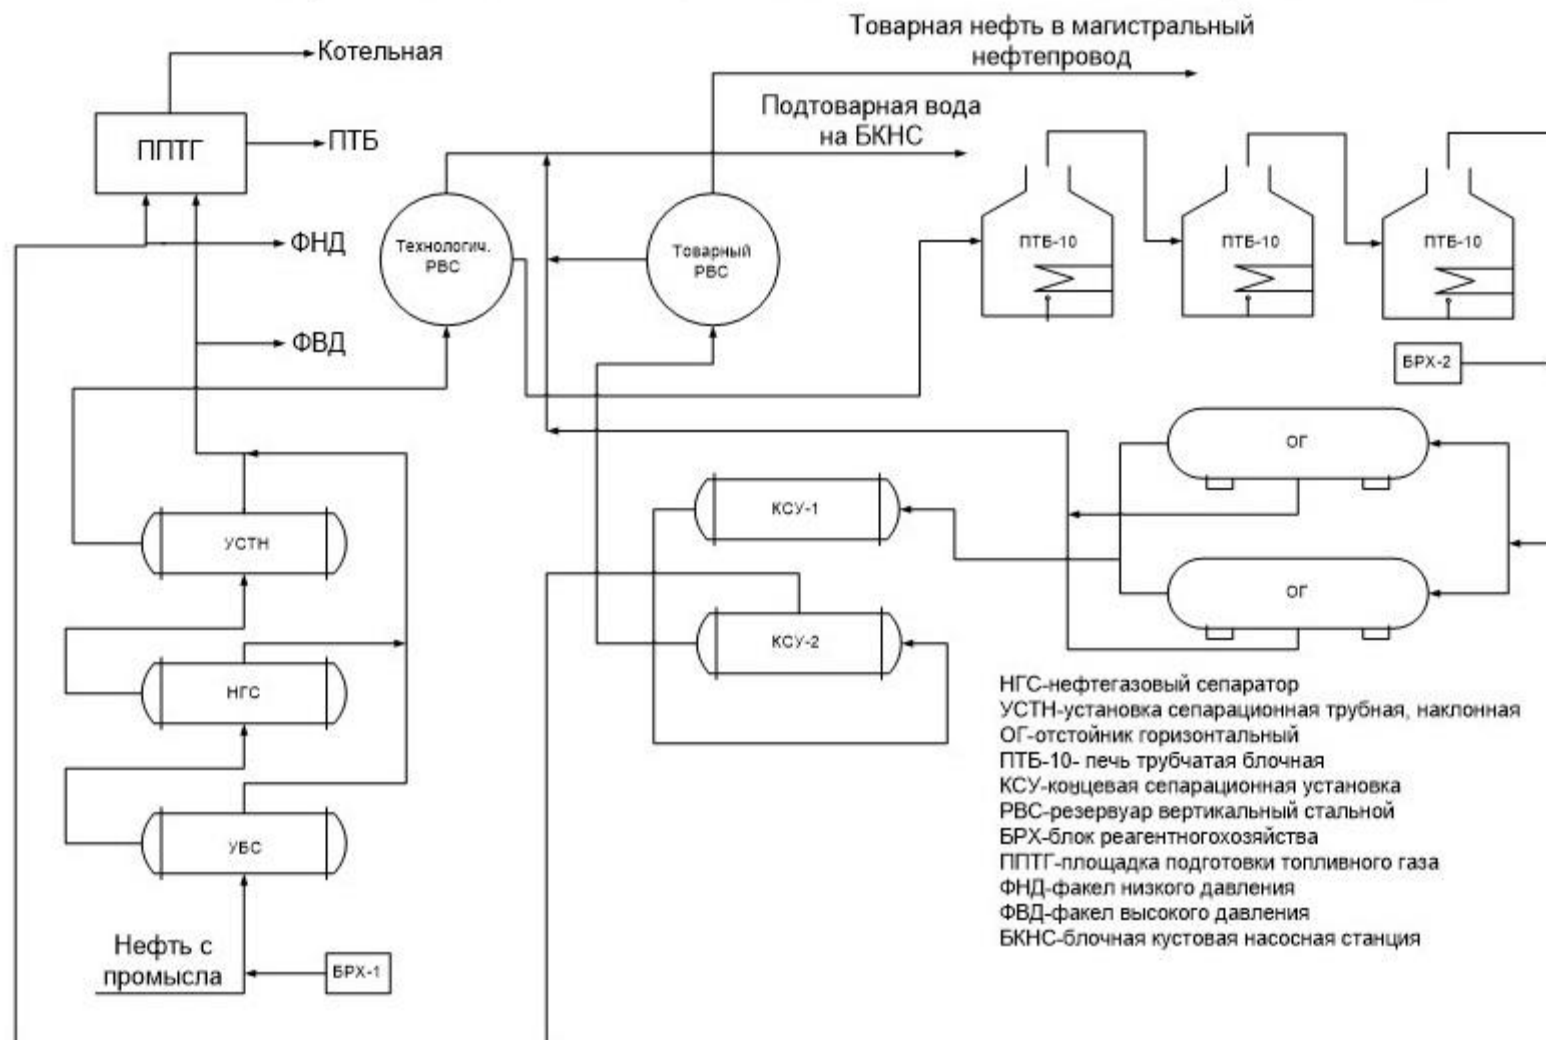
Товарная нефть в магистральный нефтепровод

Котельная

ППТГ

ПТБ

ФНД

ФВД

Подтоварная вода на БКНС

Технологич. РВС

Товарный РВС

ПТБ-10

ПТБ-10

ПТБ-10

БРХ-2

ОГ

ОГ

КСУ-1

КСУ-2

УСТН

НГС

УБС

Нефть с промысла

БРХ-1

НГС-нефтегазовый сепаратор
УСТН-установка сепарационная трубная, наклонная
ОГ-отстойник горизонтальный
ПТБ-10- печь трубчатая блочная
КСУ-концевая сепарационная установка
РВС-резервуар вертикальный стальной
БРХ-блок реагентногохозяйства
ППТГ-площадка подготовки топливного газа
ФНД-факел низкого давления
ФВД-факел высокого давления
БКНС-блочная кустовая насосная станция